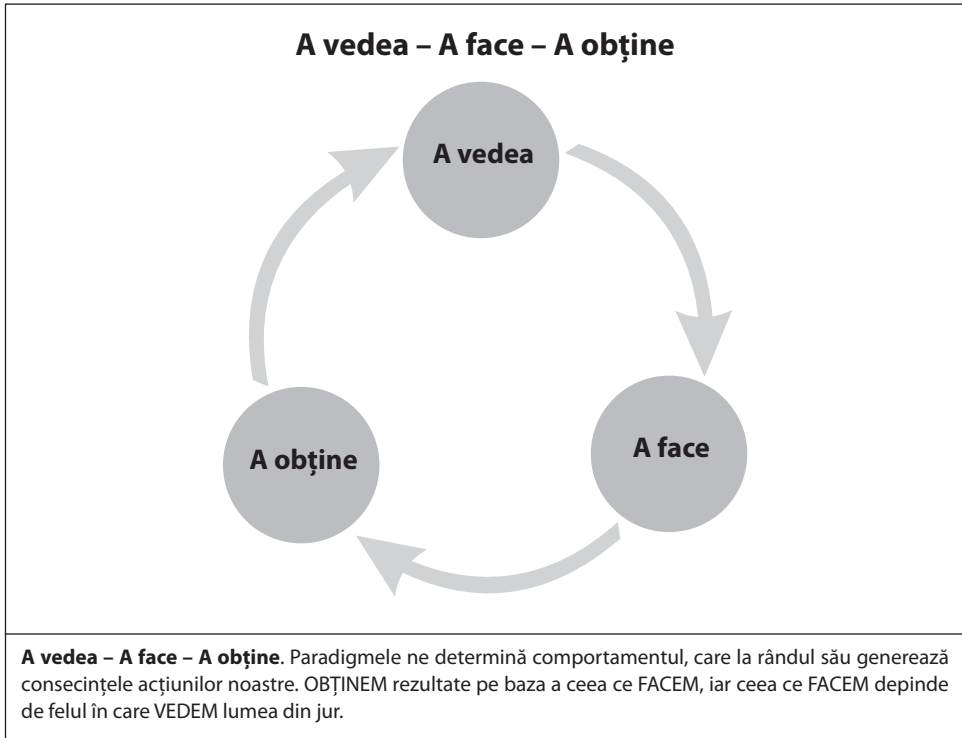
A vedea – A face – A obține

A vedea

A face

A obține

**A vedea – A face – A obține**. Paradigmele ne determină comportamentul, care la rândul său generează consecințele acțiunilor noastre. OBȚINEM rezultate pe baza a ceea ce FACEM, iar ceea ce FACEM depinde de felul în care VEDEM lumea din jur.